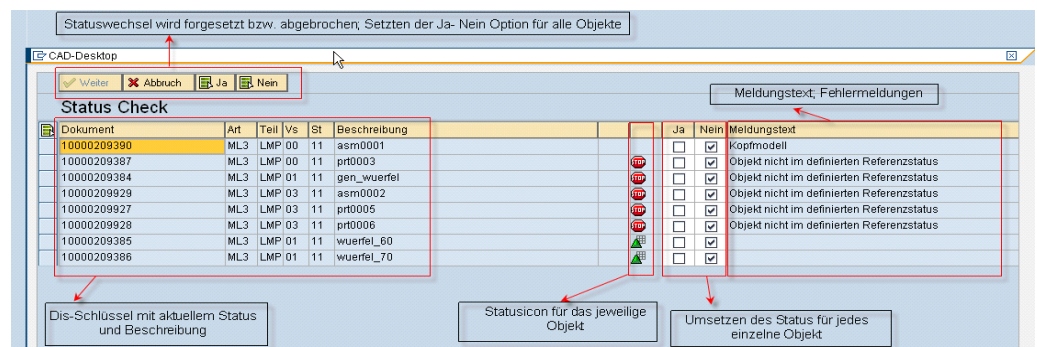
Statuswechsel wird forgesetzt bzw. abgebrochen; Setzten der Ja- Nein Option für alle Objekte

CAD-Desktop

Weiter | Abbruch | Ja | Nein

Status Check

Meldungstext; Fehlermeldungen

| Dokument | Art | Teil | Vs | St | Beschreibung | | Ja | Nein | Meldungstext |
|---|---|---|---|---|---|---|---|---|---|
| 10000209390 | ML3 | LMP | 00 | 11 | asm0001 | | ☐ | ☑ | Kopfmodell |
| 10000209387 | ML3 | LMP | 00 | 11 | prt0003 | STOP | ☐ | ☑ | Objekt nicht im definierten Referenzstatus |
| 10000209384 | ML3 | LMP | 01 | 11 | gen_wuerfel | STOP | ☐ | ☑ | Objekt nicht im definierten Referenzstatus |
| 10000209929 | ML3 | LMP | 03 | 11 | asm0002 | STOP | ☐ | ☑ | Objekt nicht im definierten Referenzstatus |
| 10000209927 | ML3 | LMP | 03 | 11 | prt0005 | STOP | ☐ | ☑ | Objekt nicht im definierten Referenzstatus |
| 10000209928 | ML3 | LMP | 03 | 11 | prt0006 | STOP | ☐ | ☑ | Objekt nicht im definierten Referenzstatus |
| 10000209385 | ML3 | LMP | 01 | 11 | wuerfel_60 | | ☐ | ☑ | |
| 10000209386 | ML3 | LMP | 01 | 11 | wuerfel_70 | | ☐ | ☑ | |

Dis-Schlüssel mit aktuellem Status und Beschreibung

Statusicon für das jeweilige Objekt

Umsetzen des Status für jedes einzelne Objekt